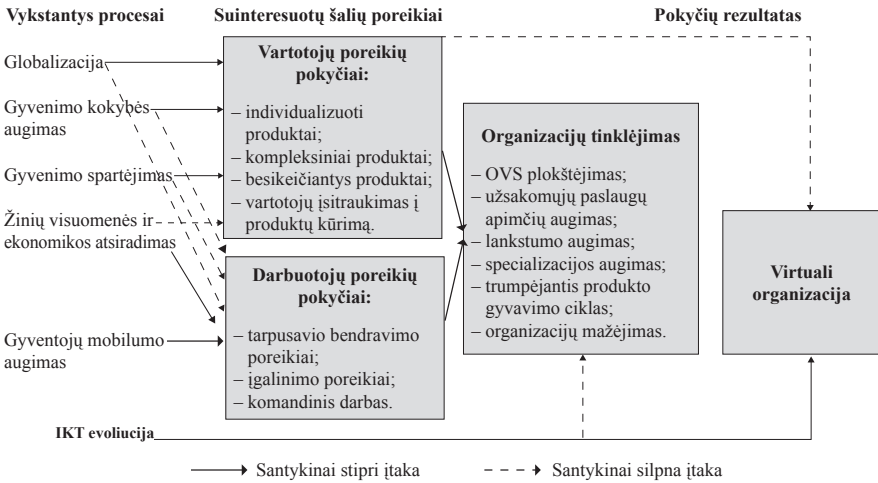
Vykstantys procesai

Suinteresuotų šalių poreikiai

Pokyčių rezultatas

Globalizacija

Gyvenimo kokybės augimas

Gyvenimo spartėjimas

Žinių visuomenės ir ekonomikos atsiradimas

Gyventojų mobilumo augimas

Vartotojų poreikių pokyčiai:

– individualizuoti produktai;
– kompleksiniai produktai;
– besikeičiantys produktai;
– vartotojų įsitraukimas į produktų kūrimą.

Darbuotojų poreikių pokyčiai:

– tarpusavio bendravimo poreikiai;
– įgalinimo poreikiai;
– komandinis darbas.

Organizacijų tinklėjimas

– OVS plokštėjimas;
– užsakomųjų paslaugų apimčių augimas;
– lankstumo augimas;
– specializacijos augimas;
– trumpėjantis produkto gyvavimo ciklas;
– organizacijų mažėjimas.

Virtuali organizacija

IKT evoliucija

Santykinai stipri įtaka

Santykinai silpna įtaka